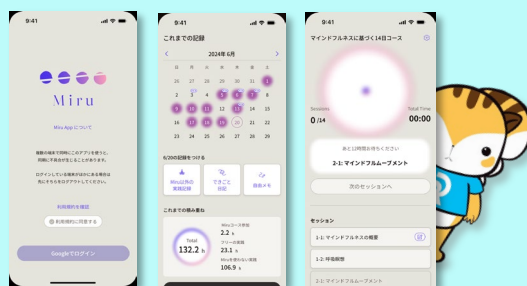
9:41

Miru

Miru Appについて

複数の端末で同時にこのアプリを使うと、同期に不具合が生じることがあります。

ログインしている端末以外にある場合は先にそちらをログアウトしてください。

利用規約を確認

利用規約に同意する

Googleでログイン

9:41

これまでの記録

2024年 6月

| 日 | 月 | 火 | 水 | 木 | 金 | 土 |
|---|---|---|---|---|---|---|
| 26 | 27 | 28 | 29 | 30 | 31 | 1 |
| 2 | 3 | 4 | 5 | 6 | 7 | 8 |
| 9 | 10 | 11 | 12 | 13 | 14 | 15 |
| 16 | 17 | 18 | 19 | 20 | 21 | 22 |
| 23 | 24 | 25 | 26 | 27 | 28 | 29 |

6/20の記録をつける

Miru以外の瞑想記録

ワタごと日記

自由メモ

これまでの積み重ね

Total 132.2 h

Miruコース学習 2.2 h

フリー瞑想 23.1 h

Miruを使わない瞑想 106.9 h

9:41

マインドフルネスに基づく14日コース

Sessions 0/14

Total Time 00:00

あと12時間お待ちください

2-1: マインドフルムーブメント

次のセッションへ

セッション

1-1: マインドフルネスの概要

1-2: 呼吸瞑想

2-1: マインドフルムーブメント